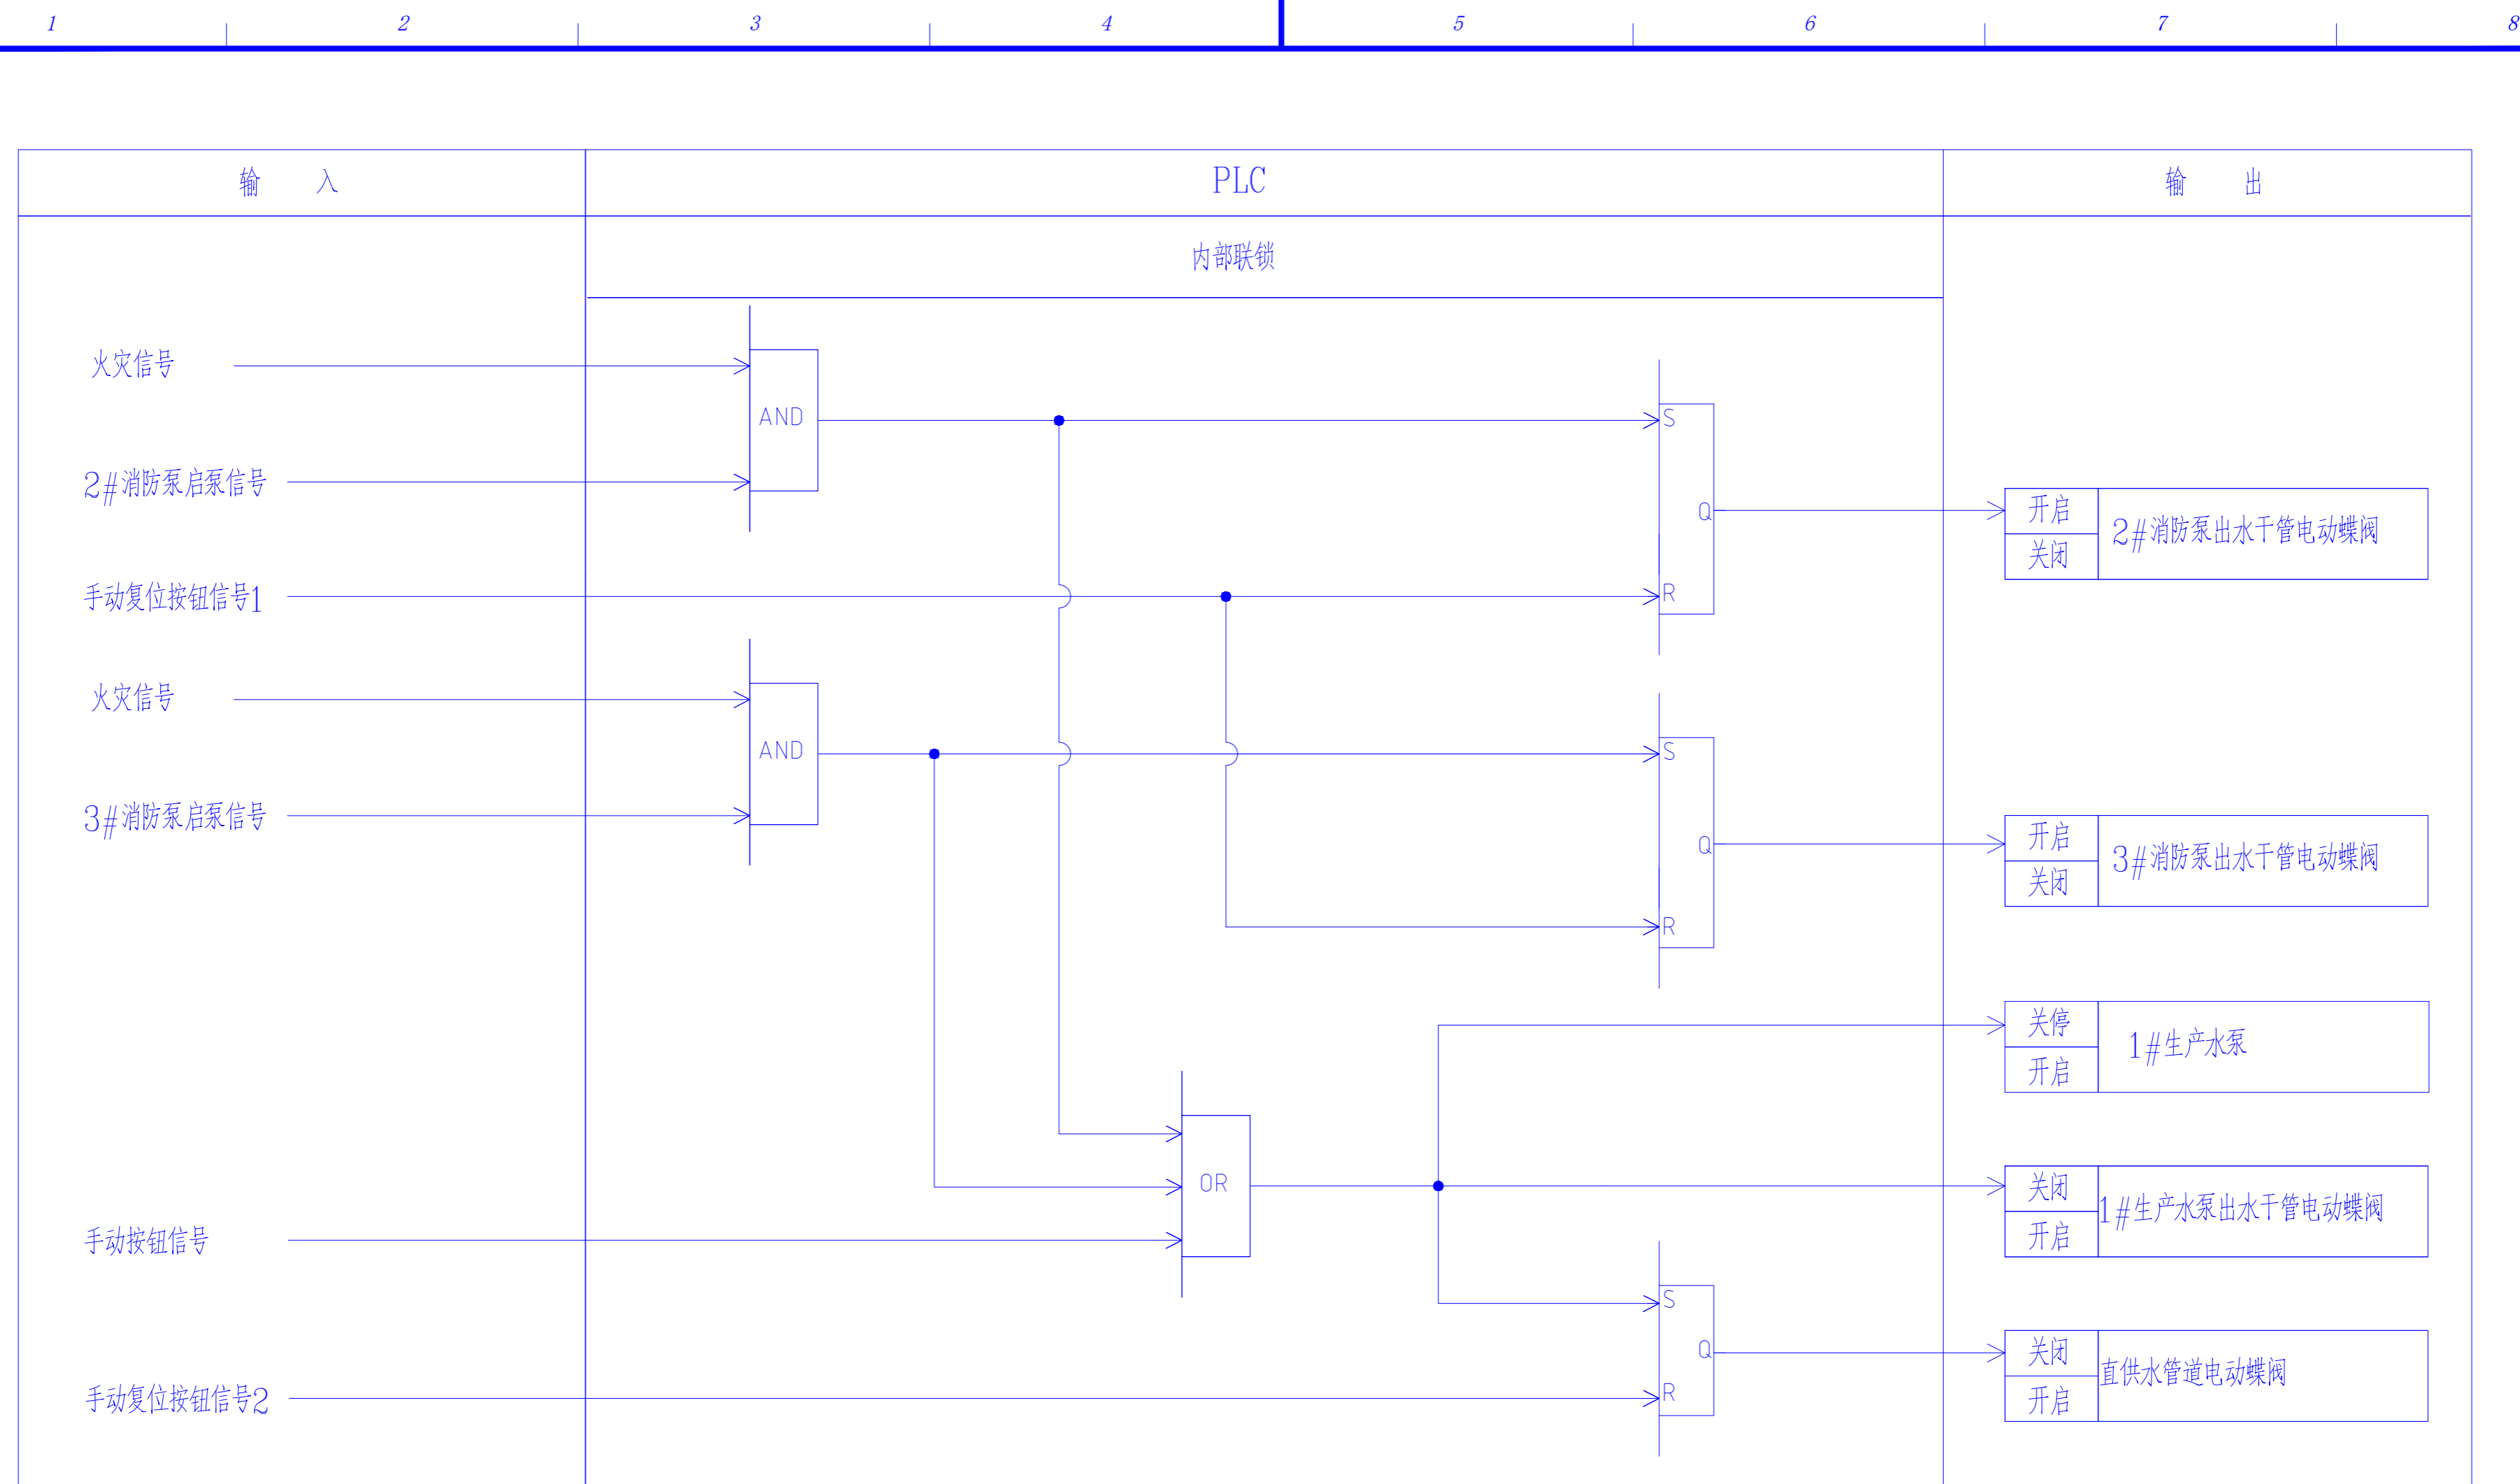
1 2 3 4 5 6 7 8

输 入

PLC

输 出

内部联锁

火灾信号

2#消防泵启泵信号

手动复位按钮信号1

火灾信号

3#消防泵启泵信号

手动按钮信号

手动复位按钮信号2

AND

AND

OR

S
Q
R

S
Q
R

S
Q
R

开启
关闭
2#消防泵出水干管电动蝶阀

开启
关闭
3#消防泵出水干管电动蝶阀

关停
开启
1#生产水泵

关闭
开启
1#生产水泵出水干管电动蝶阀

关闭
开启
直供水管道电动蝶阀